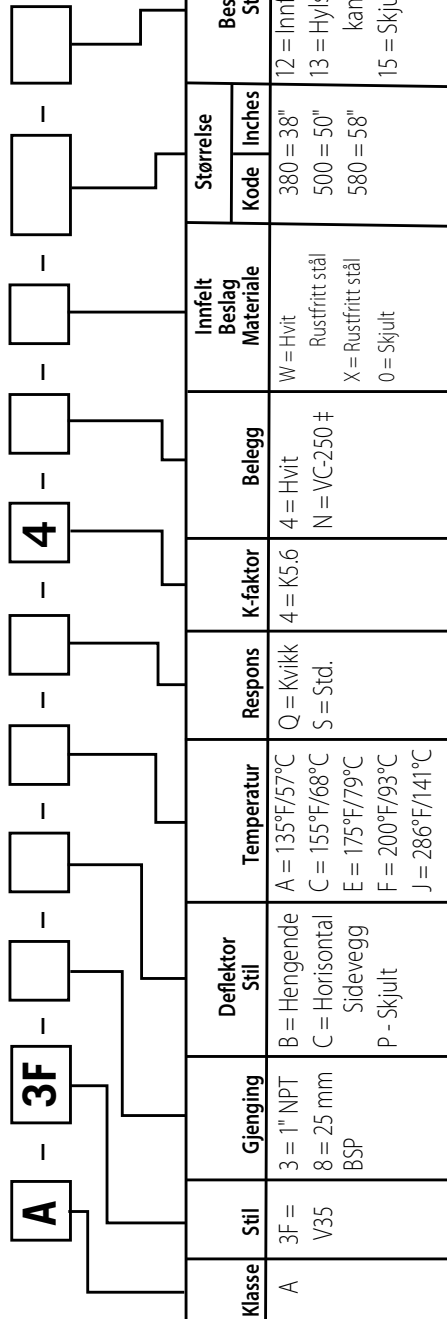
A – 3F – [ ] – [ ] – [ ] – [ ] – 4 – [ ] – [ ] – [ ] – [ ]

| Klasse | Stil | Gjenging | Deflektor Stil | Temperatur | Respons | K-faktor | Belegg | Innfelt Beslag Materiale | Størrelse Kode | Størrelse Inches | Bes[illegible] St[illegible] |
|---|---|---|---|---|---|---|---|---|---|---|---|
| A | 3F = V35 | 3 = 1" NPT<br>8 = 25 mm BSP | B = Hengende<br>C = Horisontal Sidevegg<br>P - Skjult | A = 135°F/57°C<br>C = 155°F/68°C<br>E = 175°F/79°C<br>F = 200°F/93°C<br>J = 286°F/141°C | Q = Kvikk<br>S = Std. | 4 = K5.6 | 4 = Hvit<br>N = VC-250 ‡ | W = Hvit Rustfritt stål<br>X = Rustfritt stål<br>0 = Skjult | 380 = 38"<br>500 = 50"<br>580 = 58" | | 12 = Innf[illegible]<br>13 = Hyls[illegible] kan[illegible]<br>15 = Skju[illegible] |